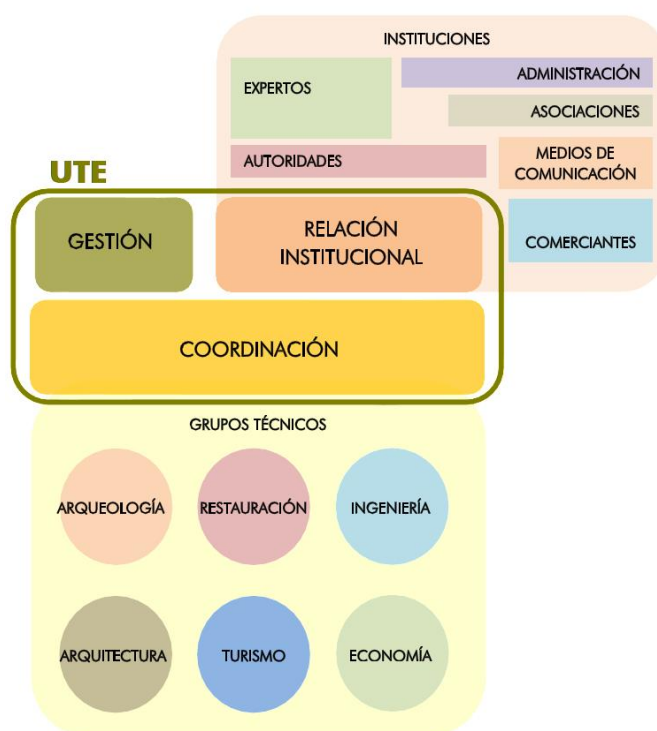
INSTITUCIONES

EXPERTOS

ADMINISTRACIÓN

ASOCIACIONES

AUTORIDADES

MEDIOS DE COMUNICACIÓN

UTE

GESTIÓN

RELACIÓN INSTITUCIONAL

COMERCIANTES

COORDINACIÓN

GRUPOS TÉCNICOS

ARQUEOLOGÍA

RESTAURACIÓN

INGENIERÍA

ARQUITECTURA

TURISMO

ECONOMÍA